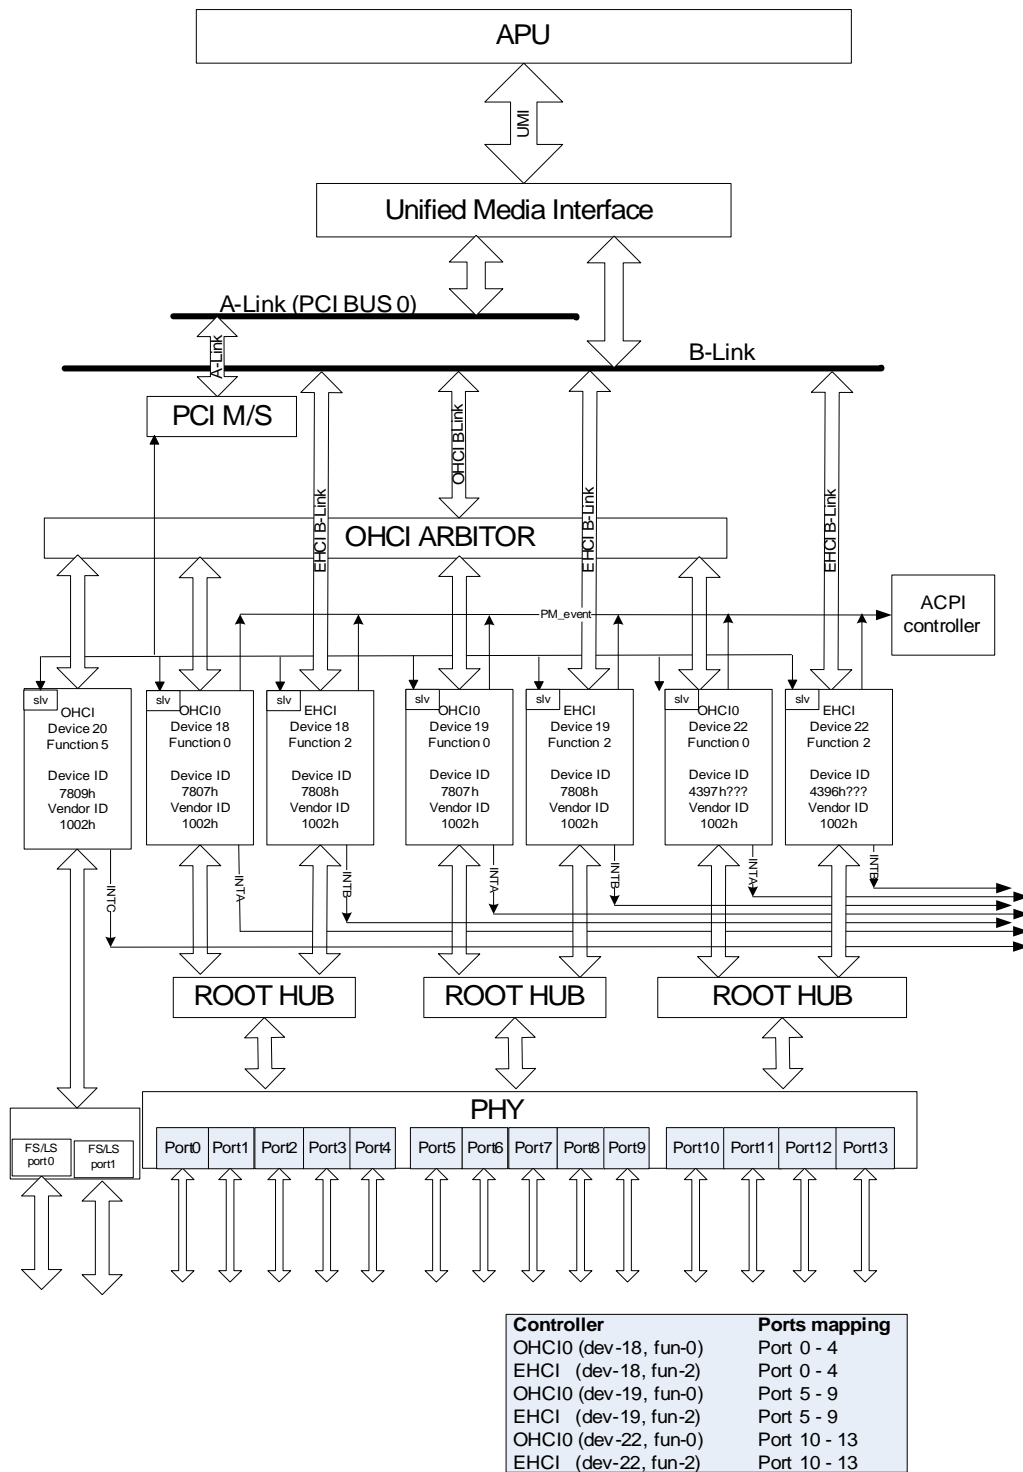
APU

UMI

Unified Media Interface

A-Link (PCI BUS 0)

B-Link

A-Link

PCI M/S

EHCI B-Link

OHCI BLink

EHCI B-Link

EHCI B-Link

OHCI ARBITOR

PM_event

ACPI controller

slv
OHCI
Device 20
Function 5

Device ID
7809h
Vendor ID
1002h

slv
OHCI0
Device 18
Function 0

Device ID
7807h
Vendor ID
1002h

slv
EHCI
Device 18
Function 2

Device ID
7808h
Vendor ID
1002h

slv
OHCI0
Device 19
Function 0

Device ID
7807h
Vendor ID
1002h

slv
EHCI
Device 19
Function 2

Device ID
7808h
Vendor ID
1002h

slv
OHCI0
Device 22
Function 0

Device ID
4397h???
Vendor ID
1002h

slv
EHCI
Device 22
Function 2

Device ID
4396h???
Vendor ID
1002h

INTC

INTA

INTB

INTA

INTB

INTA

INTB

ROOT HUB

ROOT HUB

ROOT HUB

PHY

FS/LS port0

FS/LS port1

Port0 Port1 Port2 Port3 Port4 Port5 Port6 Port7 Port8 Port9 Port10 Port11 Port12 Port13

| Controller | Ports mapping |
|---|---|
| OHCI0 (dev-18, fun-0) | Port 0 - 4 |
| EHCI (dev-18, fun-2) | Port 0 - 4 |
| OHCI0 (dev-19, fun-0) | Port 5 - 9 |
| EHCI (dev-19, fun-2) | Port 5 - 9 |
| OHCI0 (dev-22, fun-0) | Port 10 - 13 |
| EHCI (dev-22, fun-2) | Port 10 - 13 |